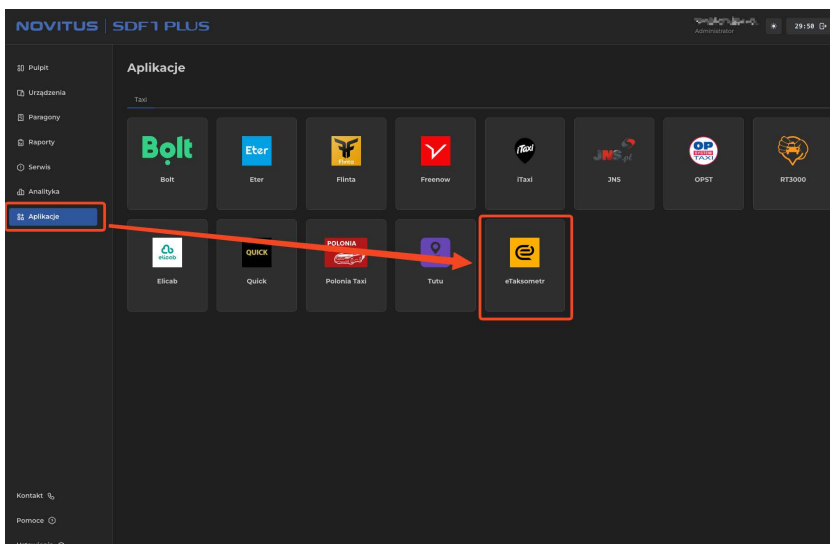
NOVITUS | SDF1 PLUS

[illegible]
Administrator
29:50

Pulpit
Urządzenia
Paragony
Raporty
Serwis
Analityka
Aplikacje

Aplikacje

Taxi

Bolt
Bolt

Eter
Eter

Flinta
Flinta

Freenow

iTaxi
iTaxi

JNS.pl
JNS

OP TAXI
OPST

RT3000

elicab
Elicab

QUICK
Quick

POLONIA
Polonia Taxi

Tutu

eTaksometr

Kontakt
Pomoce
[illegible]